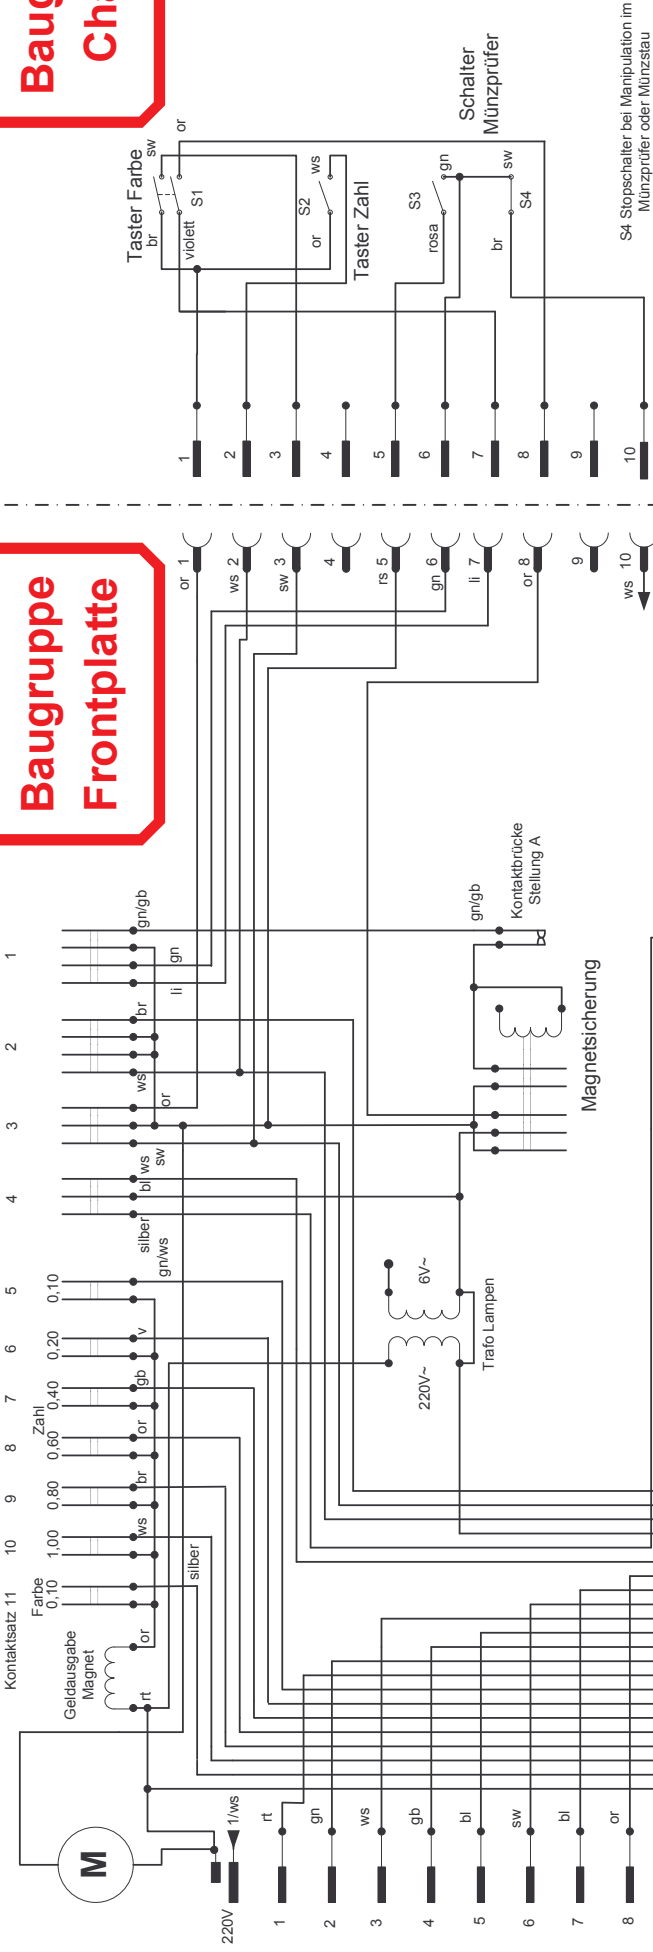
Baug
Ch

Schalter
Münzprüfer

S4 Stopschalter bei Manipulation im Münzprüfer oder Münzstau

Taster Farbe
br
sw
or
violett
S1
S2
ws
or
Taster Zahl
S3
gn
rosa
sw
S4
br

1
2
3
4
5
6
7
8
9
10

Baugruppe
Frontplatte

or 1
ws 2
sw 3
4
rs 5
gn 6
li 7
or 8
9
ws 10

gn/gb
gn
li
br
ws
or
bl
ws
sw
silber
gn/ws
v
gb
or
br
ws
silber
or
rt

Kontaktbrücke
Stellung A
gn/gb
Magnetsicherung

6V~
220V~
Trafo Lampen

1
2
3
4
5
6
7
8
9
10
Kontaktsatz 11

0,10
0,20
0,40
0,60
0,80
1,00
0,10
Zahl
Farbe

Geldausgabe
Magnet

M
220V
1/ws
rt
gn
ws
gb
bl
sw
bl
or
1
2
3
4
5
6
7
8